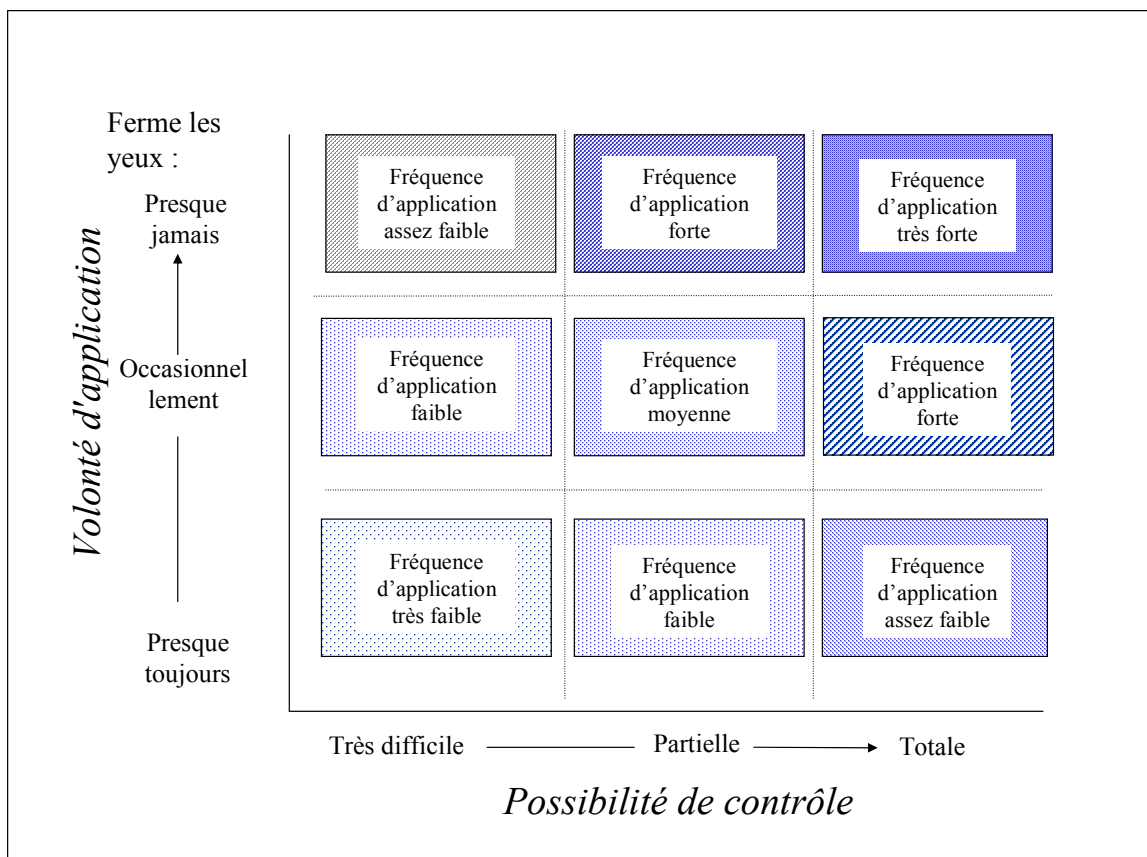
Volonté d'application

Ferme les yeux :

Presque jamais

Occasionnel lement

Presque toujours

| Fréquence d'application assez faible | Fréquence d'application forte | Fréquence d'application très forte |
|---|---|---|
| Fréquence d'application faible | Fréquence d'application moyenne | Fréquence d'application forte |
| Fréquence d'application très faible | Fréquence d'application faible | Fréquence d'application assez faible |

Très difficile Partielle Totale

Possibilité de contrôle